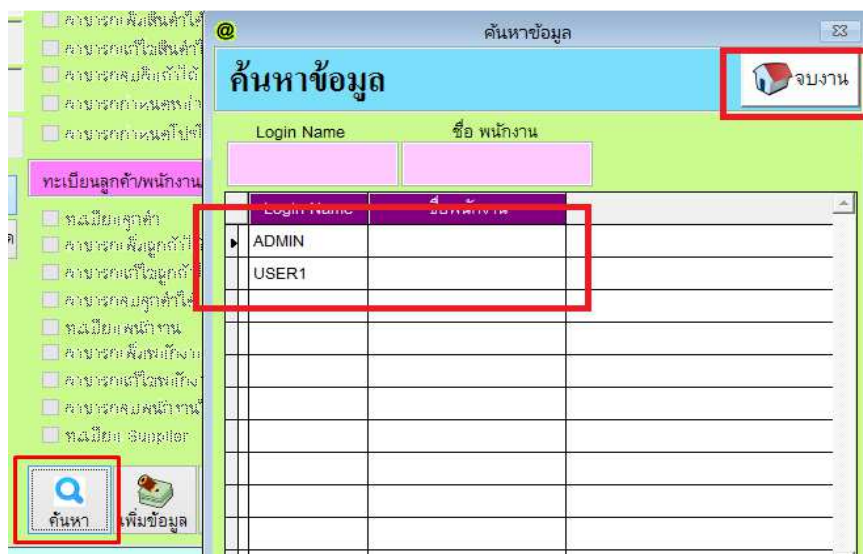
@ ค้นหาข้อมูล

ค้นหาข้อมูล

จบงาน

Login Name
ชื่อ พนักงาน

| Login Name | ชื่อพนักงาน |
|---|---|
| ADMIN | |
| USER1 | |

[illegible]
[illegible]
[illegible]
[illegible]
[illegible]

ทะเบียนลูกค้า/พนักงาน

ทะเบียนลูกค้า
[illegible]
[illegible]
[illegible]
ทะเบียนพนักงาน
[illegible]
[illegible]
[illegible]
ทะเบียน Supplier

ค้นหา
เพิ่มข้อมูล